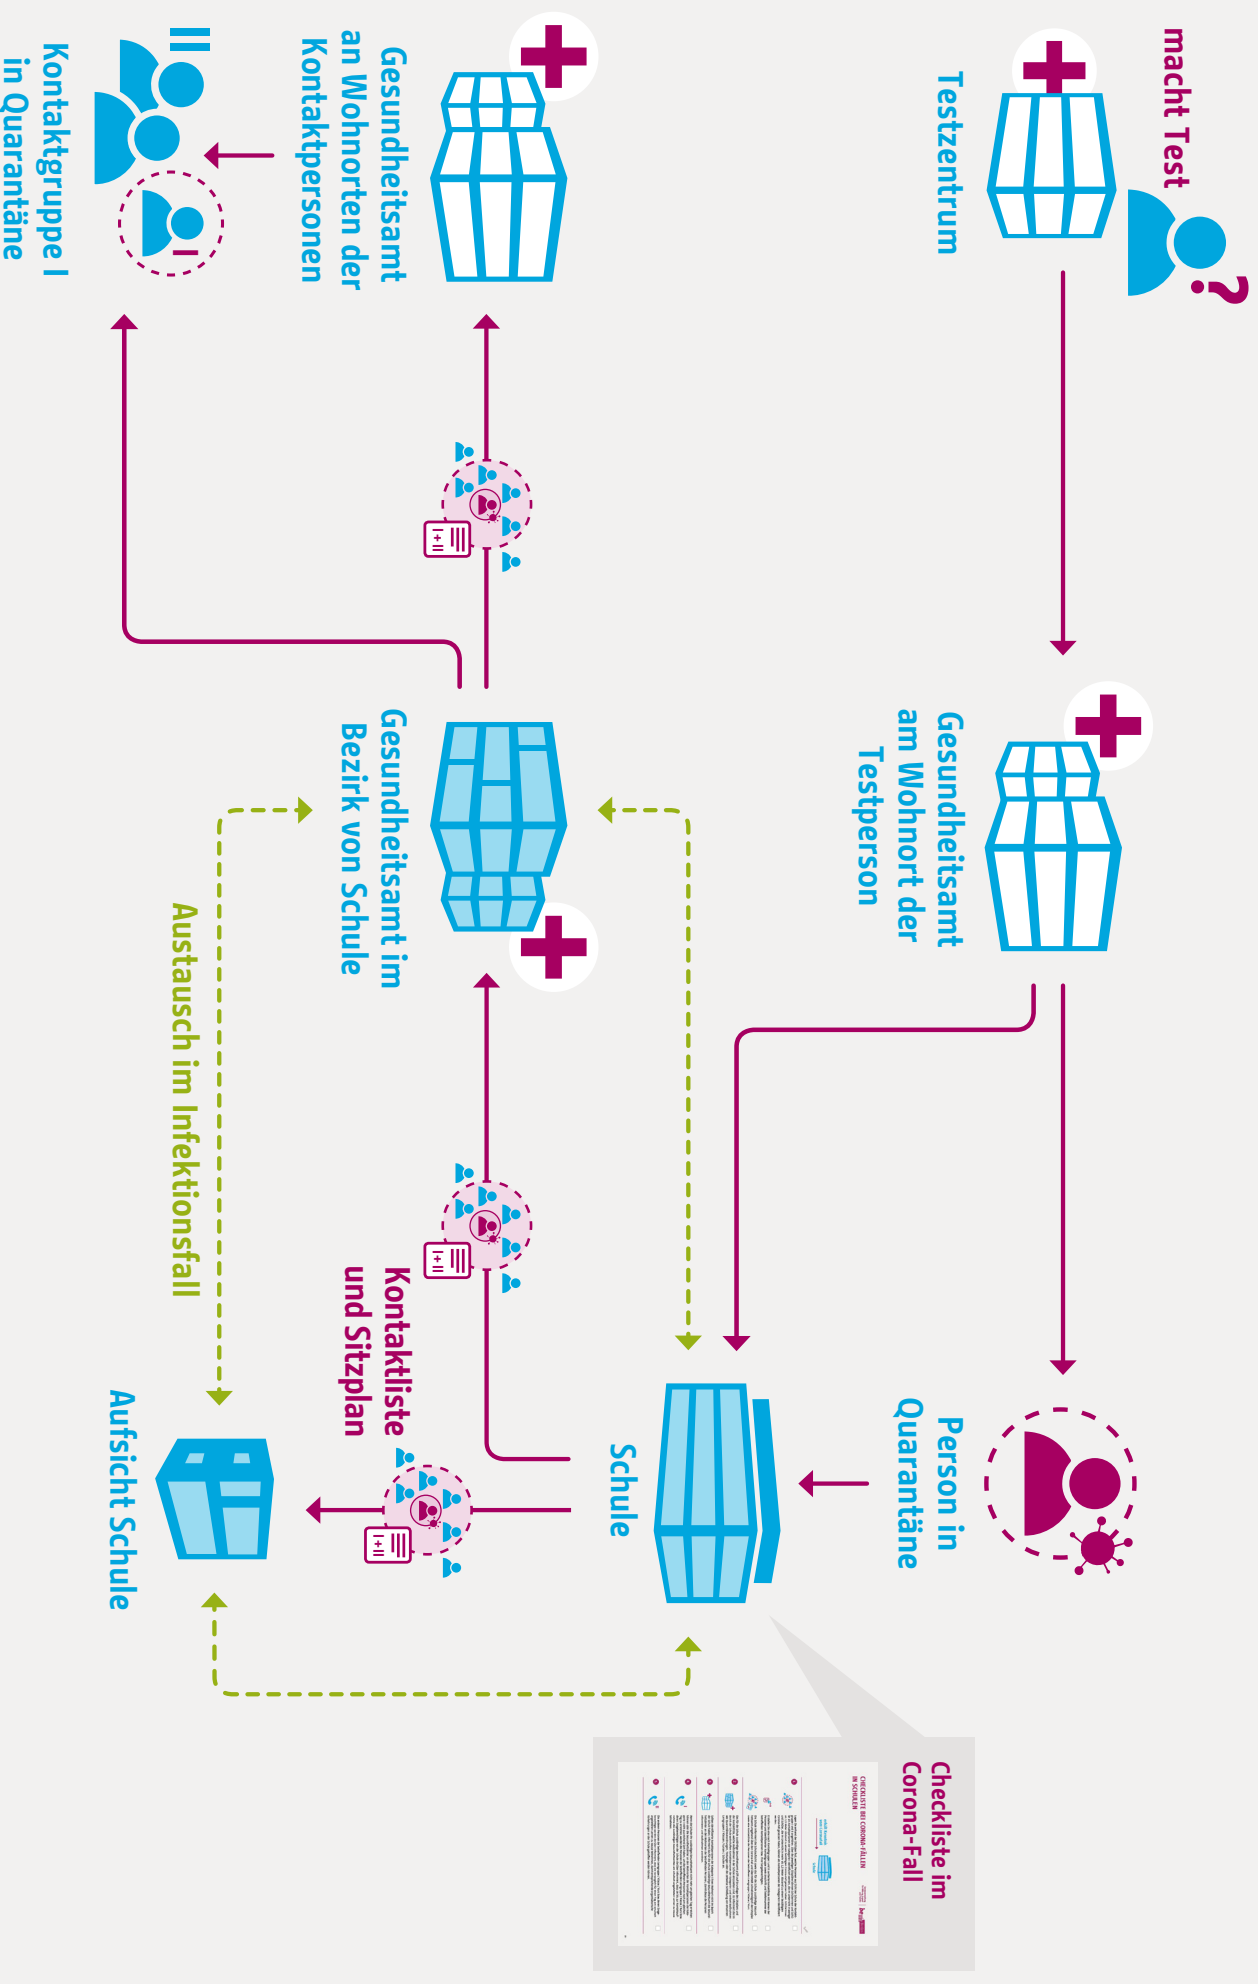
macht Test

Testzentrum

Gesundheitsamt am Wohnort der Testperson

Person in Quarantäne

Schule

Checkliste im Corona-Fall

CHECKLISTE BEI CORONA-FÄLLEN IN SCHULEN

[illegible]

Gesundheitsamt an Wohnorten der Kontaktpersonen

Kontaktgruppe I in Quarantäne

Gesundheitsamt im Bezirk von Schule

Kontaktliste und Sitzplan

Austausch im Infektionsfall

Aufsicht Schule